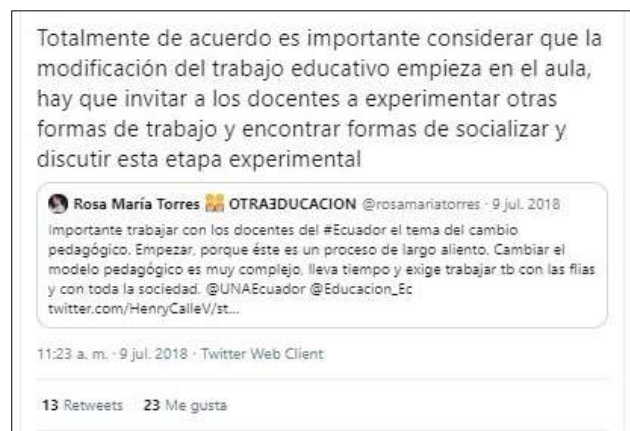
Totalmente de acuerdo es importante considerar que la modificación del trabajo educativo empieza en el aula, hay que invitar a los docentes a experimentar otras formas de trabajo y encontrar formas de socializar y discutir esta etapa experimental

Rosa María Torres OTRAƎDUCACION @rosamariatorres · 9 jul. 2018
Importante trabajar con los docentes del #Ecuador el tema del cambio pedagógico. Empezar, porque éste es un proceso de largo aliento. Cambiar el modelo pedagógico es muy complejo, lleva tiempo y exige trabajar tb con las flias y con toda la sociedad. @UNAEcuador @Educacion_Ec twitter.com/HenryCalleV/st...

11:23 a. m. · 9 jul. 2018 · Twitter Web Client

13 Retweets 23 Me gusta